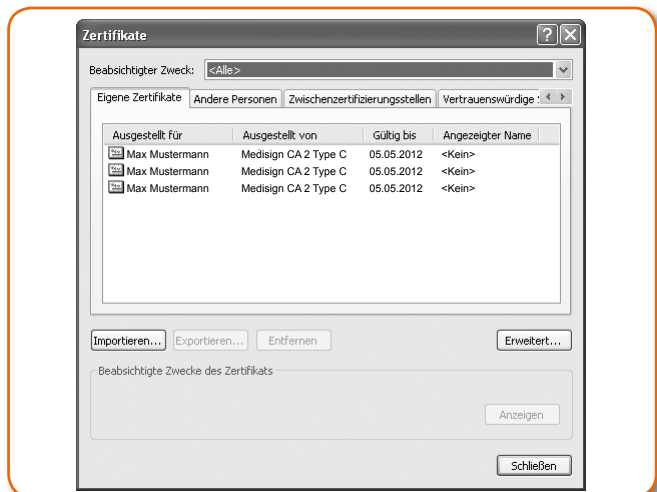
Zertifikate

Beabsichtigter Zweck: <Alle>

Eigene Zertifikate | Andere Personen | Zwischenzertifizierungsstellen | Vertrauenswürdige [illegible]

| Ausgestellt für | Ausgestellt von | Gültig bis | Angezeigter Name |
|---|---|---|---|
| Max Mustermann | Medisign CA 2 Type C | 05.05.2012 | <Kein> |
| Max Mustermann | Medisign CA 2 Type C | 05.05.2012 | <Kein> |
| Max Mustermann | Medisign CA 2 Type C | 05.05.2012 | <Kein> |

Importieren... Exportieren... Entfernen Erweitert...

Beabsichtigte Zwecke des Zertifikats

Anzeigen

Schließen